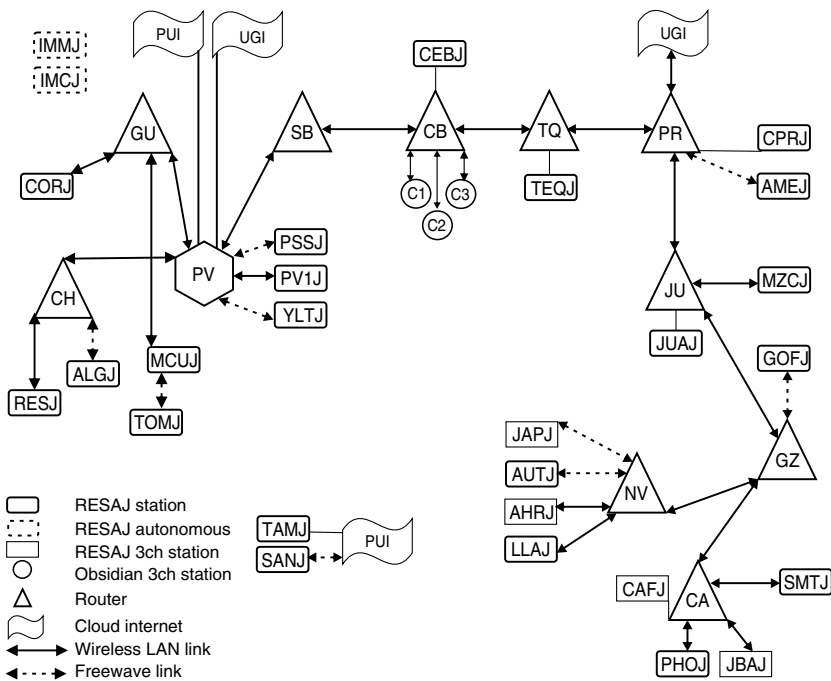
IMMJ
IMCJ
PUI
UGI
UGI
CEBJ
GU
SB
CB
TQ
PR
CPRJ
CORJ
C1
C2
C3
TEQJ
AMEJ
PSSJ
PV
PV1J
YLTJ
CH
MZCJ
JU
JUAJ
ALGJ
MCUJ
RESJ
TOMJ
GOFJ
JAPJ
AUTJ
GZ
NV
AHRJ
LLAJ
TAMJ
SANJ
PUI
CAFJ
CA
SMTJ
PHOJ
JBAJ

RESAJ station
RESAJ autonomous
RESAJ 3ch station
Obsidian 3ch station
Router
Cloud internet
Wireless LAN link
Freewave link